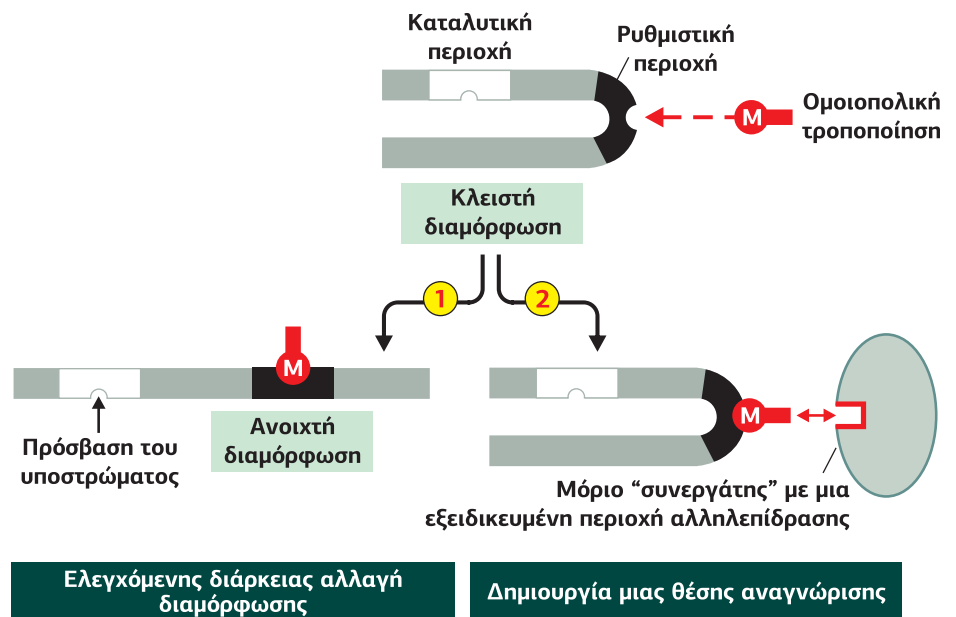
Καταλυτική περιοχή

Ρυθμιστική περιοχή

M

Ομοιοπολική τροποποίηση

Κλειστή διαμόρφωση

1

2

M

Πρόσβαση του υποστρώματος

Ανοιχτή διαμόρφωση

M

Μόριο “συνεργάτης” με μια εξειδικευμένη περιοχή αλληλεπίδρασης

Ελεγχόμενης διάρκειας αλλαγή διαμόρφωσης

Δημιουργία μιας θέσης αναγνώρισης